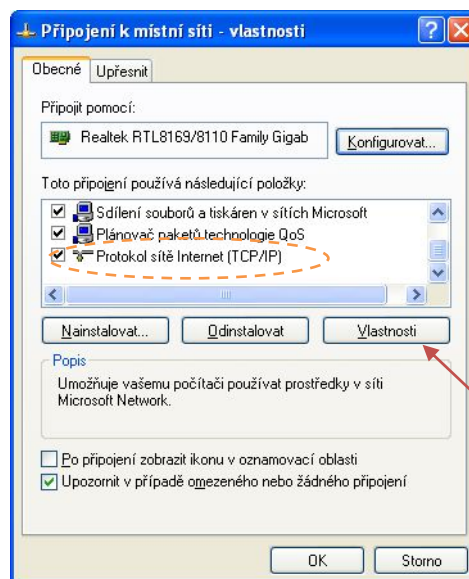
Připojení k místní síti - vlastnosti

Obecné | Upřesnit

Připojit pomocí:

Realtek RTL8169/8110 Family Gigab

Konfigurovat...

Toto připojení používá následující položky:

Sdílení souborů a tiskáren v sítích Microsoft
Plánovač paketů technologie QoS
Protokol sítě Internet (TCP/IP)

Nainstalovat... | Odinstalovat | Vlastnosti

Popis

Umožňuje vašemu počítači používat prostředky v síti Microsoft Network.

Po připojení zobrazit ikonu v oznamovací oblasti
Upozornit v případě omezeného nebo žádného připojení

OK | Storno